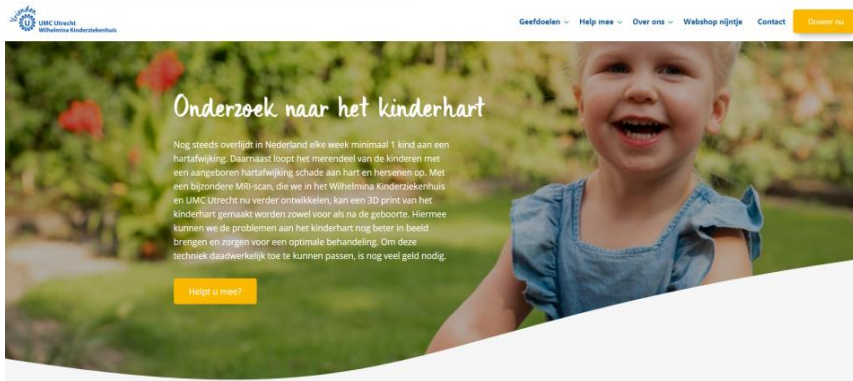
Vrienden
UMC Utrecht
Wilhelmina Kinderziekenhuis

Geefdoelen Help mee Over ons Webshop nijntje Contact Doneer nu

Onderzoek naar het kinderhart

Nog steeds overlijdt in Nederland elke week minimaal 1 kind aan een hartafwijking. Daarnaast loopt het merendeel van de kinderen met een aangeboren hartafwijking schade aan hart en hersenen op. Met een bijzondere MRI-scan, die we in het Wilhelmina Kinderziekenhuis en UMC Utrecht nu verder ontwikkelen, kan een 3D print van het kinderhart gemaakt worden zowel voor als na de geboorte. Hiermee kunnen we de problemen aan het kinderhart nog beter in beeld brengen en zorgen voor een optimale behandeling. Om deze techniek daadwerkelijk toe te kunnen passen, is nog veel geld nodig.

Helpt u mee?